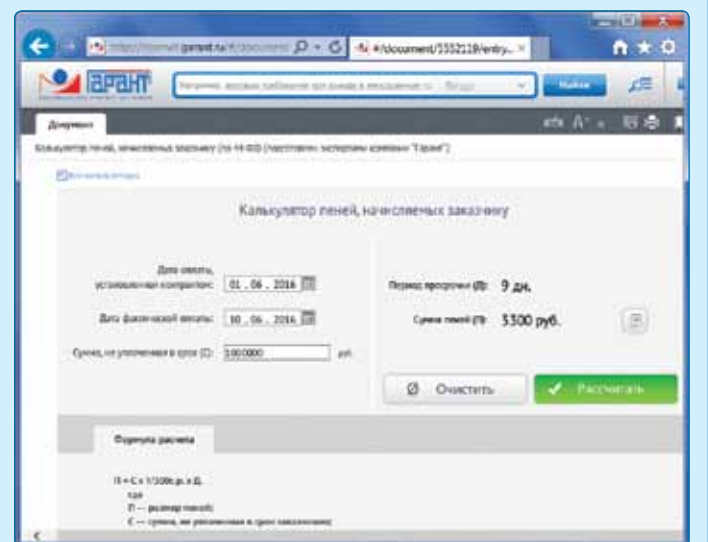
http://internet.garant.ru/#/document/ #/document/5552119/entry... ×

ГАРАНТ

Найти

Документ

Калькулятор пеней, начисляемых заказчику (по 44-ФЗ) (подготовлен экспертами компании "Гарант")

Калькулятор пеней, начисляемых заказчику

Дата оплаты, установленная контрактом: 01 . 06 . 2016

Дата фактической оплаты: 10 . 06 . 2016

Сумма, не уплаченная в срок (С): 1000000 руб.

Период просрочки (Д): 9 дн.

Сумма пеней (П): 5300 руб.

Очистить

Рассчитать

Формула расчета

П = С x 1/300 x ст. р. x Д,

где

П — размер пеней;

С — сумма, не уплаченная в срок заказчиком;